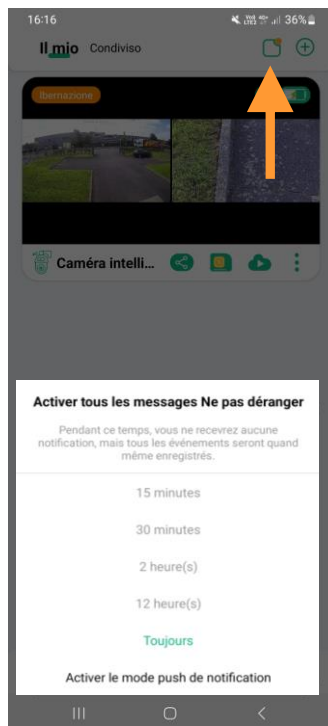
16:16

36%

Il mio Condiviso

Ibernazione

Caméra intelli...

Activer tous les messages Ne pas déranger

Pendant ce temps, vous ne recevrez aucune notification, mais tous les événements seront quand même enregistrés.

15 minutes

30 minutes

2 heure(s)

12 heure(s)

Toujours

Activer le mode push de notification